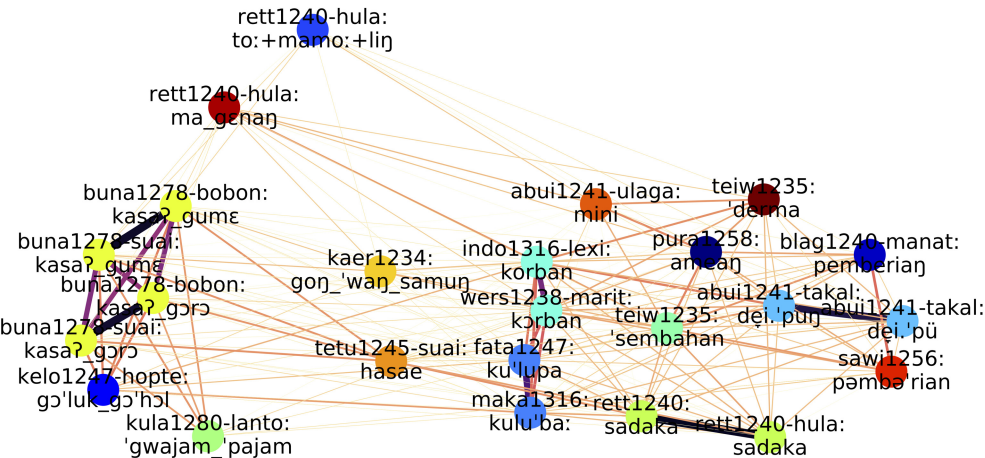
rett1240-hula:
to:+mamo:+liŋ

rett1240-hula:
ma_gɛnaŋ

buna1278-bobon:
kasaʔ_gumɛ

buna1278-suai:
kasaʔ_gumɛ

buna1278-bobon:
kasaʔ_gɔrɔ

buna1278-suai:
kasaʔ_gɔrɔ

kelo1247-hopte:
gɔˈluk_gɔˈhɔl

kula1280-lanto:
ˈgwajam_ˈpajam

kaer1234:
gɔŋ_ˈwaŋ_samuŋ

tetu1245-suai:
hasae

abui1241-ulaga:
mini

teiw1235:
ˈderma

indo1316-lexi:
korban

pura1258:
ameaŋ

blag1240-manat:
pemberiaŋ

wers1238-marit:
kɔrban

abui1241-takal:
dei̯ˈpuŋ

abui1241-takal:
dei̯ˈpü

teiw1235:
ˈsembahan

fata1247:
kuˈlupa

sawi1256:
pəmbəˈrian

maka1316:
kuluˈba:

rett1240:
sadaka

rett1240-hula:
sadaka